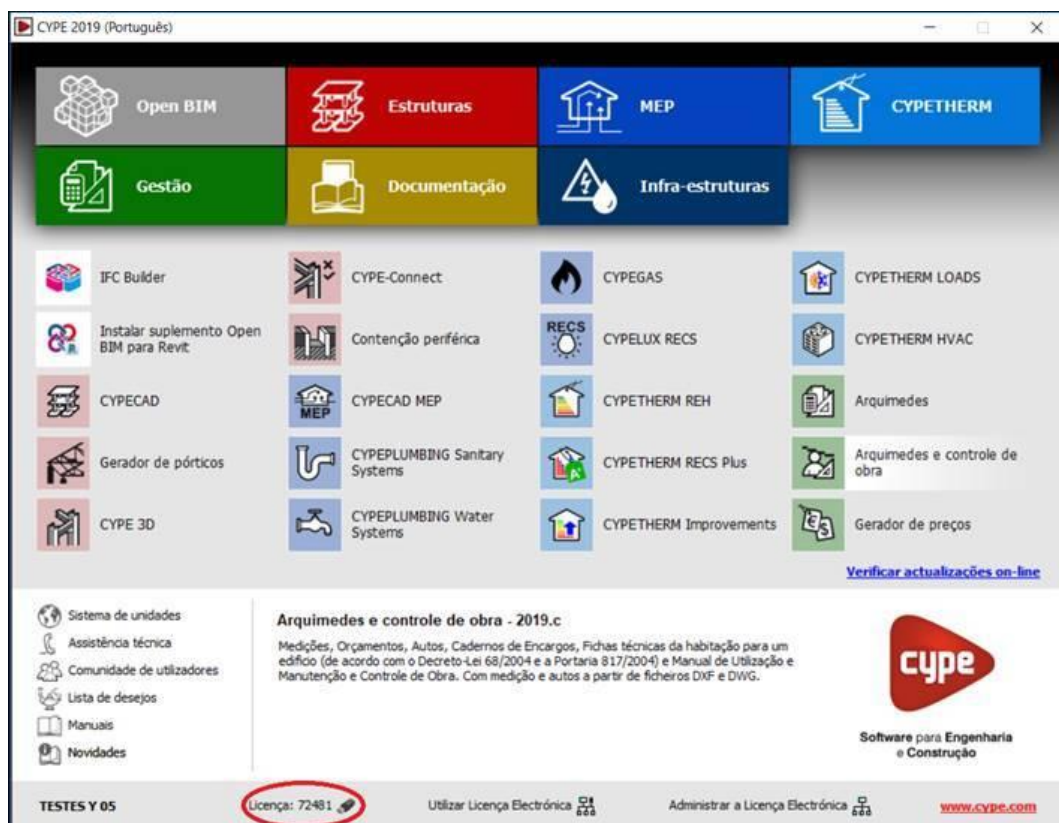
CYPE 2019 (Português)

Open BIM
Estruturas
MEP
CYPETHERM
Gestão
Documentação
Infra-estruturas

IFC Builder
Instalar suplemento Open BIM para Revit
CYPECAD
Gerador de pórticos
CYPE 3D

CYPE-Connect
Contenção periférica
CYPECAD MEP
CYPEPLUMBING Sanitary Systems
CYPEPLUMBING Water Systems

CYPEGAS
CYPELUX RECS
CYPETHERM REH
CYPETHERM RECS Plus
CYPETHERM Improvements

CYPETHERM LOADS
CYPETHERM HVAC
Arquimedes
Arquimedes e controle de obra
Gerador de preços

Verificar actualizações on-line

Sistema de unidades
Assistência técnica
Comunidade de utilizadores
Lista de desejos
Manuais
Novidades

Arquimedes e controle de obra - 2019.c

Medições, Orçamentos, Autos, Cadernos de Encargos, Fichas técnicas da habitação para um edifício (de acordo com o Decreto-Lei 68/2004 e a Portaria 817/2004) e Manual de Utilização e Manutenção e Controle de Obra. Com medição e autos a partir de ficheiros DXF e DWG.

cype
Software para Engenharia e Construção

TESTES Y 05
Licença: 72481
Utilizar Licença Electrónica
Administrar a Licença Electrónica
www.cype.com